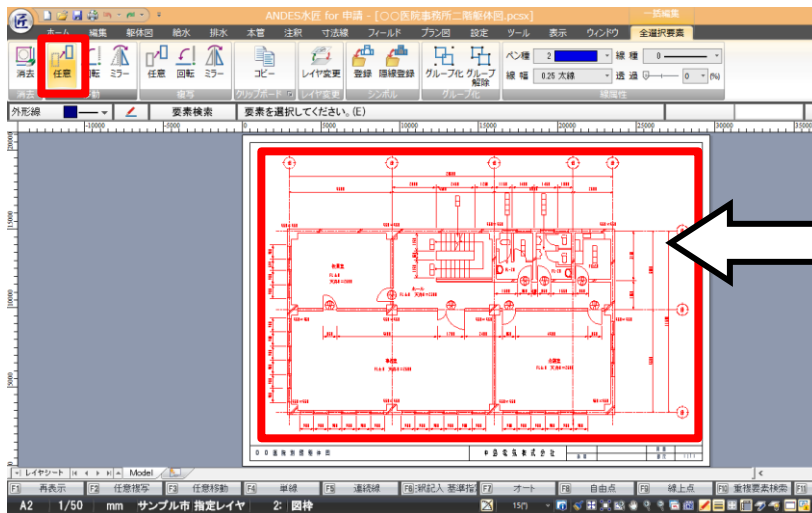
ANDES水匠 for 申請 - [○○医院事務所二階躯体図.pcsx]

一括編集

ホーム 編集 躯体図 給水 排水 本管 注釈 寸法線 フィールド プラン図 設定 ツール 表示 ウィンドウ 全選択要素

消去 任意 回転 ミラー 任意 回転 ミラー コピー レイヤ変更 登録 随縁登録 グループ化 グループ解除

ペン種 2 線種 線幅 0.25 太線 透過 0 (%)

消去 移動 複写 クリップボード レイヤ変更 シンボル グループ化 線属性

外形線 要素検索 要素を選択してください。(E)

-10000 0 10000 15000 20000 25000 30000

20000 15000 10000 5000

○○医院事務所改修

中田電気株式会社

レイヤシート Model

F1 再表示 F2 任意複写 F3 任意移動 F4 単線 F5 連続線 F6 深さ記入 基準指定 F7 オート F8 自由点 F9 線上点 F10 重複要素検索

A2 1/50 mm サンプル市 指定レイヤ 2: 図枠